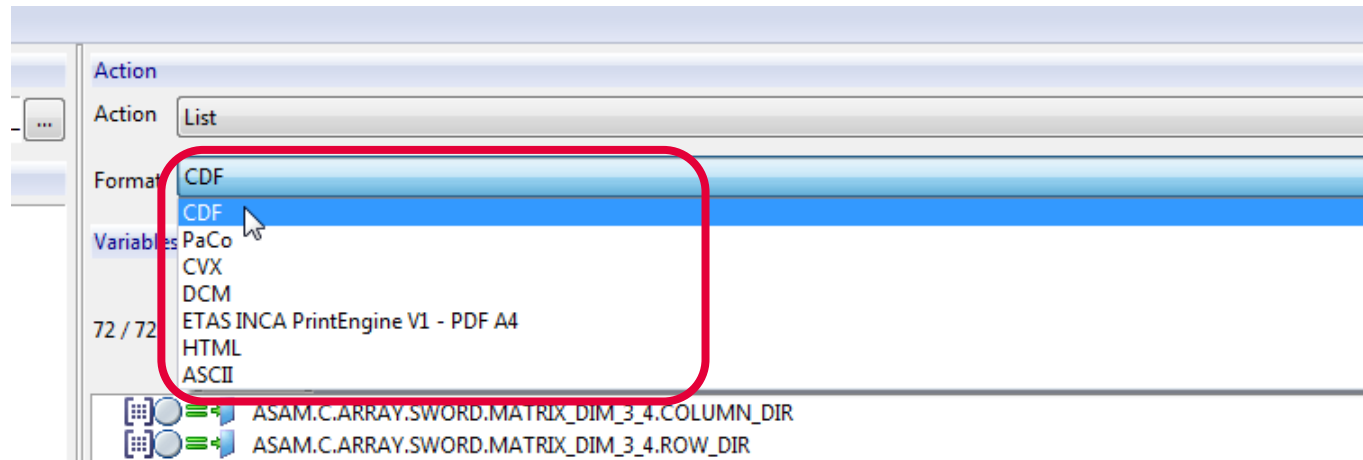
Action

...

Action List

Format CDF

CDF
PaCo
CVX
DCM
ETAS INCA PrintEngine V1 - PDF A4
HTML
ASCII

Variables

72 / 72

ASAM.C.ARRAY.SWORD.MATRIX_DIM_3_4.COLUMN_DIR
ASAM.C.ARRAY.SWORD.MATRIX_DIM_3_4.ROW_DIR